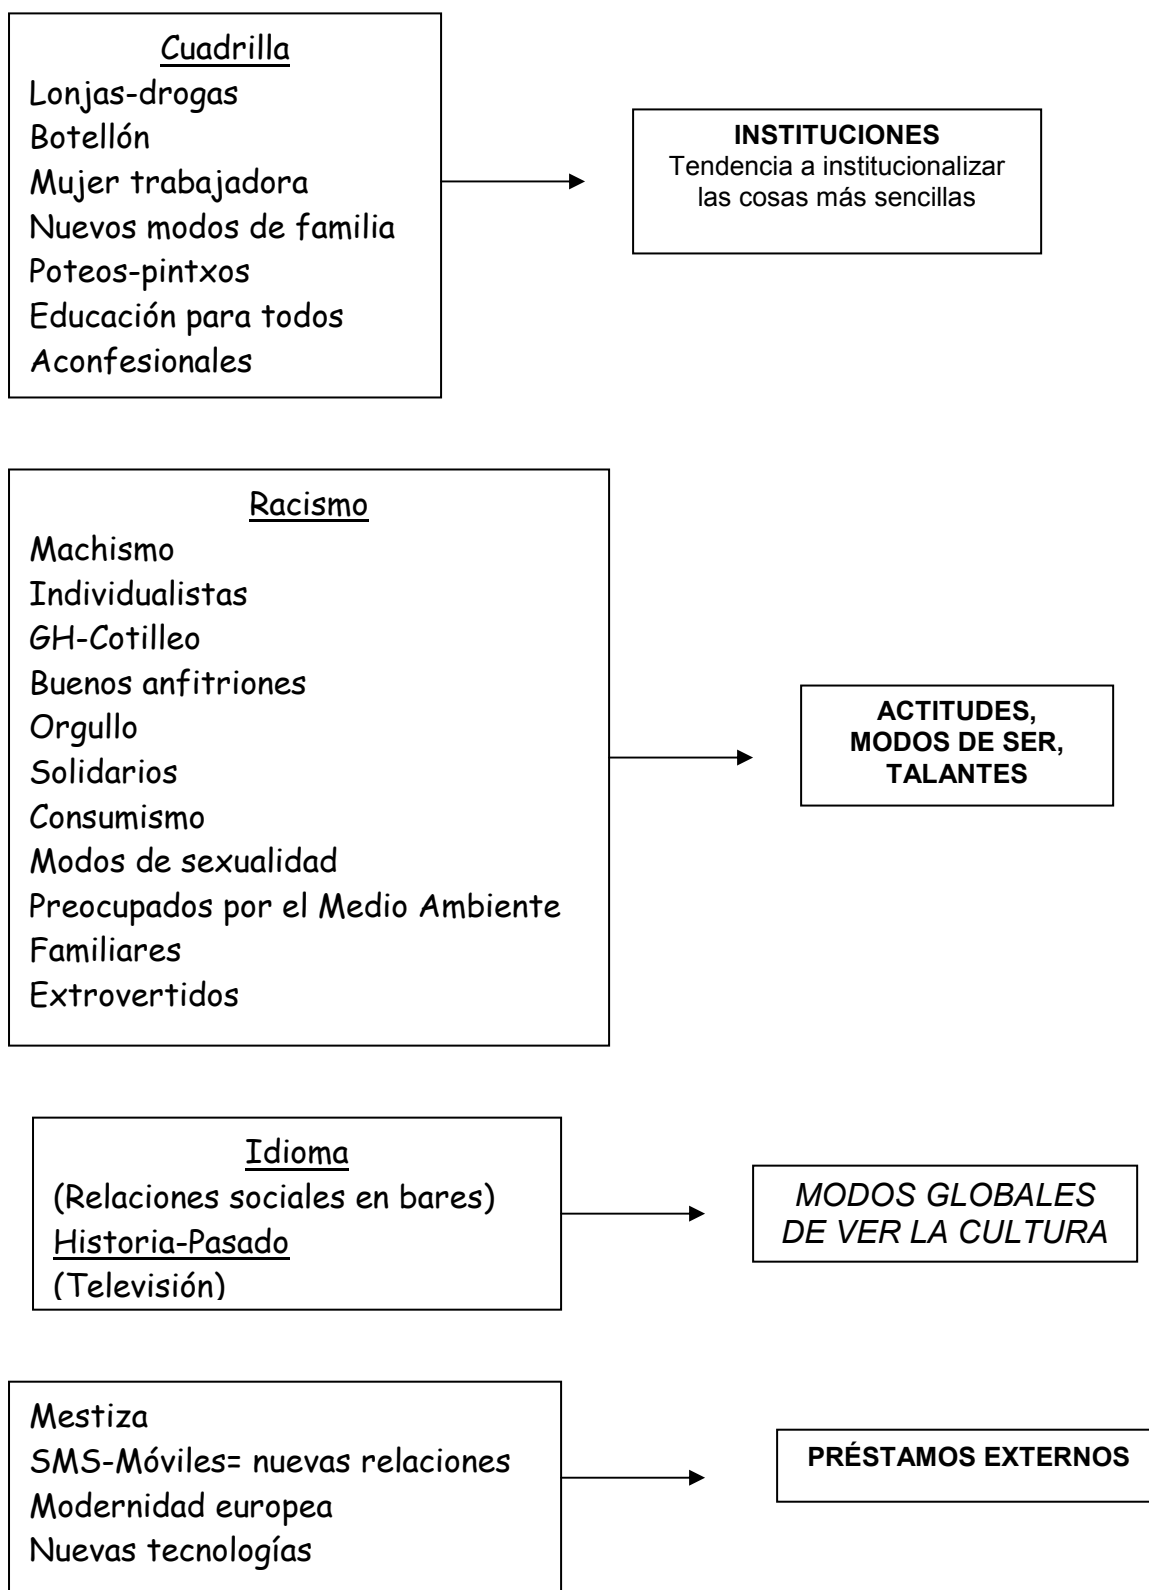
Cuadrilla
Lonjas-drogas
Botellón
Mujer trabajadora
Nuevos modos de familia
Poteos-pintxos
Educación para todos
Aconfesionales

INSTITUCIONES
Tendencia a institucionalizar las cosas más sencillas

Racismo
Machismo
Individualistas
GH-Cotilleo
Buenos anfitriones
Orgullo
Solidarios
Consumismo
Modos de sexualidad
Preocupados por el Medio Ambiente
Familiares
Extrovertidos

ACTITUDES, MODOS DE SER, TALANTES

Idioma
(Relaciones sociales en bares)
Historia-Pasado
(Televisión)

MODOS GLOBALES DE VER LA CULTURA

Mestiza
SMS-Móviles= nuevas relaciones
Modernidad europea
Nuevas tecnologías

PRÉSTAMOS EXTERNOS